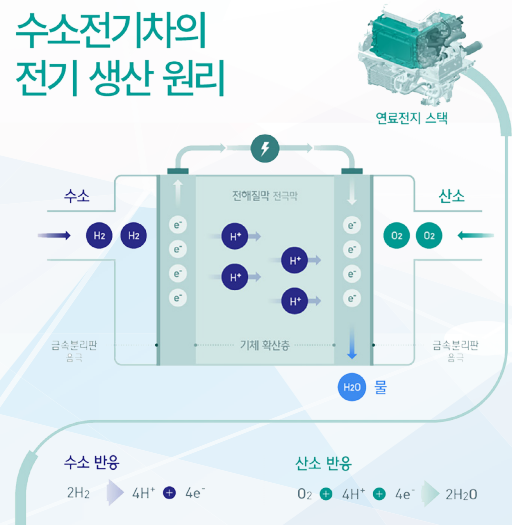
수소전기차의
전기 생산 원리

연료전지 스택

수소

산소

전해질막 전극막

$H_2$ $H_2$

$e^-$
$e^-$
$e^-$
$e^-$

$H^+$
$H^+$
$H^+$
$H^+$

$e^-$
$e^-$
$e^-$
$e^-$

$O_2$ $O_2$

금속분리판
음극

기체 확산층

금속분리판
양극

$H_2O$ 물

수소 반응

$2H_2$ $4H^+$ + $4e^-$

산소 반응

$O_2$ + $4H^+$ + $4e^-$ $2H_2O$